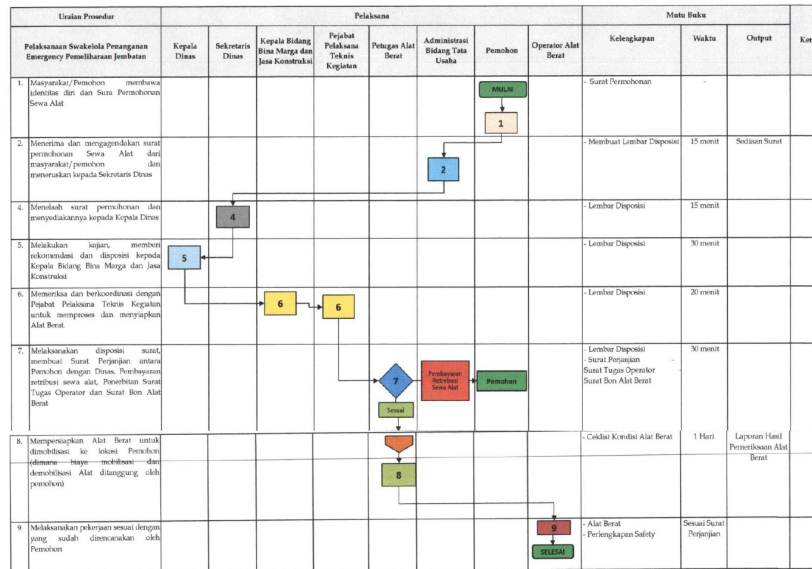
| Uraian Prosedur | Pelaksana | | | | | | | | Mutu Buku | | | Ket |
|---|---|---|---|---|---|---|---|---|---|---|---|---|
| Pelaksanaan Swakelola Penanganan Emergency Pemeliharaan Jembatan | Kepala Dinas | Sekretaris Dinas | Kepala Bidang Bina Marga dan Jasa Konstruksi | Pejabat Pelaksana Teknis Kegiatan | Petugas Alat Berat | Administrasi Bidang Tata Usaha | Pemohon | Operator Alat Berat | Kelengkapan | Waktu | Output | |
| 1. Masyarakat/Pemohon membawa identitas diri dan Surat Permohonan Sewa Alat | | | | | | | MULAI 1 | | - Surat Permohonan | - | | |
| 2. Menerima dan mengagendakan surat permohonan Sewa Alat dari masyarakat/pemohon dan meneruskan kepada Sekretaris Dinas | | | | | | 2 | | | - Membuat Lembar Disposisi | 15 menit | Sediaan Surat | |
| 4. Menelaah surat permohonan dan menyediakannya kepada Kepala Dinas | | 4 | | | | | | | - Lembar Disposisi | 15 menit | | |
| 5. Melakukan kajian, memberi rekomendasi dan disposisi kepada Kepala Bidang Bina Marga dan Jasa Konstruksi | 5 | | | | | | | | - Lembar Disposisi | 30 menit | | |
| 6. Memeriksa dan berkoordinasi dengan Pejabat Pelaksana Teknis Kegiatan untuk memproses dan menyiapkan Alat Berat. | | | 6 | 6 | | | | | - Lembar Disposisi | 20 menit | | |
| 7. Melaksanakan disposisi surat, membuat Surat Perjanjian antara Pemohon dengan Dinas, Pembayaran retribusi sewa alat, Penerbitan Surat Tugas Operator dan Surat Bon Alat Berat | | | | | 7 Sesuai | Pembayaran Retribusi Sewa Alat | Pemohon | | - Lembar Disposisi - Surat Perjanjian - Surat Tugas Operator Surat Bon Alat Berat | 30 menit | | |
| 8. Mempersiapkan Alat Berat untuk dimobilisasi ke lokasi Pemohon (dimana biaya mobilisasi dan demobilisasi Alat ditanggung oleh pemohon) | | | | | 8 | | | | - Ceklist Kondisi Alat Berat | 1 Hari | Laporan Hasil Pemeriksaan Alat Berat | |
| 9. Melaksanakan pekerjaan sesuai dengan yang sudah direncanakan oleh Pemohon | | | | | | | | 9 SELESAI | - Alat Berat - Perlengkapan Safety | Sesuai Surat Perjanjian | | |